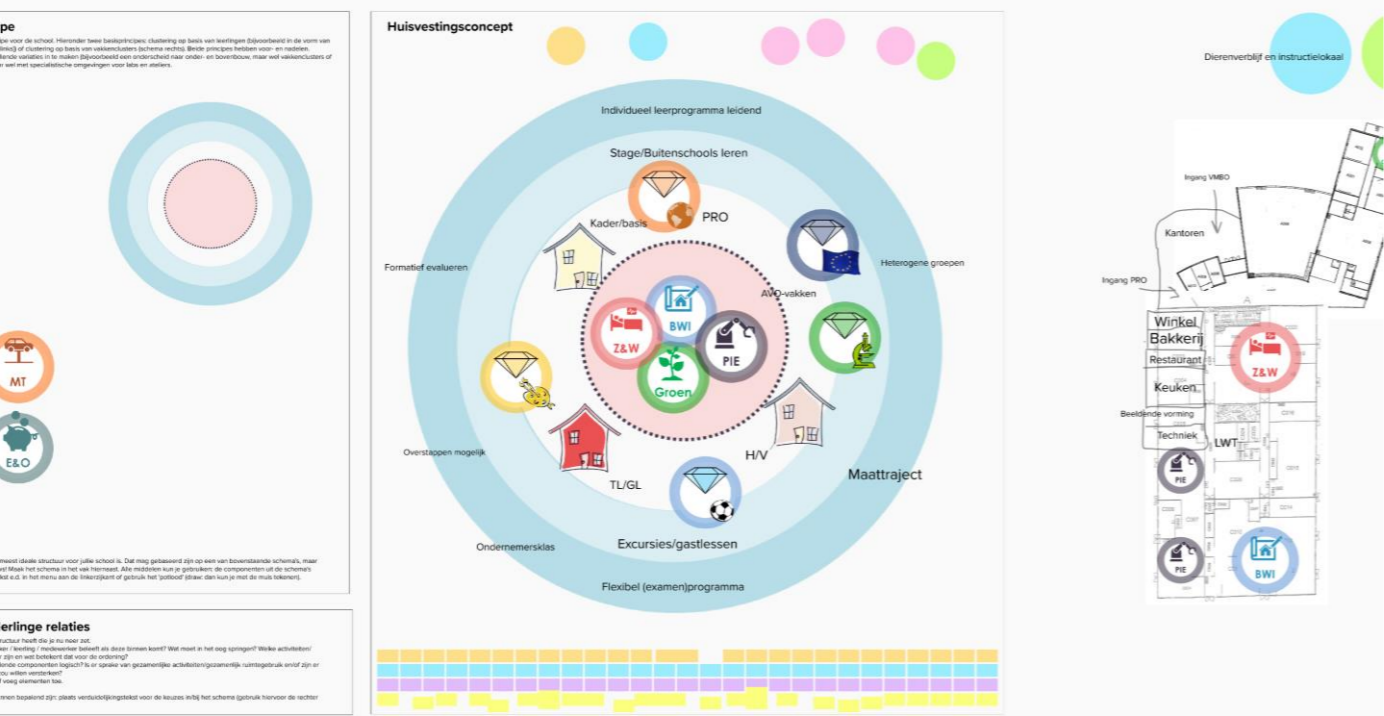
pe

pe voor de school. Hieronder twee basisprincipes: clustering op basis van leerlingen (bijvoorbeeld in de vorm van links)) of clustering op basis van vakkenclusters (schema rechts). Beide principes hebben voor- en nadelen. lende variaties in te maken (bijvoorbeeld een onderscheid naar onder- en bovenbouw, maar wel vakkenclusters of wel met specialistische omgevingen voor labs en ateliers.

MT

E&O

meest ideale structuur voor jullie school is. Dat mag gebaseerd zijn op een van bovenstaande schema's, maar el Maak het schema in het vak hiernaast. Alle middelen kun je gebruiken: de componenten uit de schema's kst e.d. in het menu aan de linkerzijkant of gebruik het 'potlood' (draw: dan kun je met de muis tekenen).

erlinge relaties

ructuur heeft die je nu naar zot.
ker / leerling / medewerker beleeft als deze binnen komt? Wat moet in het oog springen? Welke activiteiten/ r zijn en wat betekent dat voor de ordening?
lende componenten logisch? Is er sprake van gezamenlijke activiteiten/gezamenlijk ruimtegebruik en/of zijn er ou willen versterken?
voeg elementen toe.

nnen bepalend zijn: plaats verduidelijkingstekst voor de keuzes in/bij het schema (gebruik hiervoor de rechter

Huisvestingsconcept

Individueel leerprogramma leidend

Stage/Buitenschools leren

PRO

Kader/basis

Formatief evalueren

Heterogene groepen

AVO-vakken

BWI

Z&W

PIE

Groen

Overstappen mogelijk

H/V

TL/GL

Maattraject

Ondernemersklas

Excursies/gastlessen

Flexibel (examen)programma

Dierenverblijf en instructielokaal

Ingang VMBO

Kantoren

Ingang PRO

Winkel

Bakkerij

Restaurant

Keuken

Beeldende vorming

Techniek

LWT

Z&W

PIE

PIE

BWI